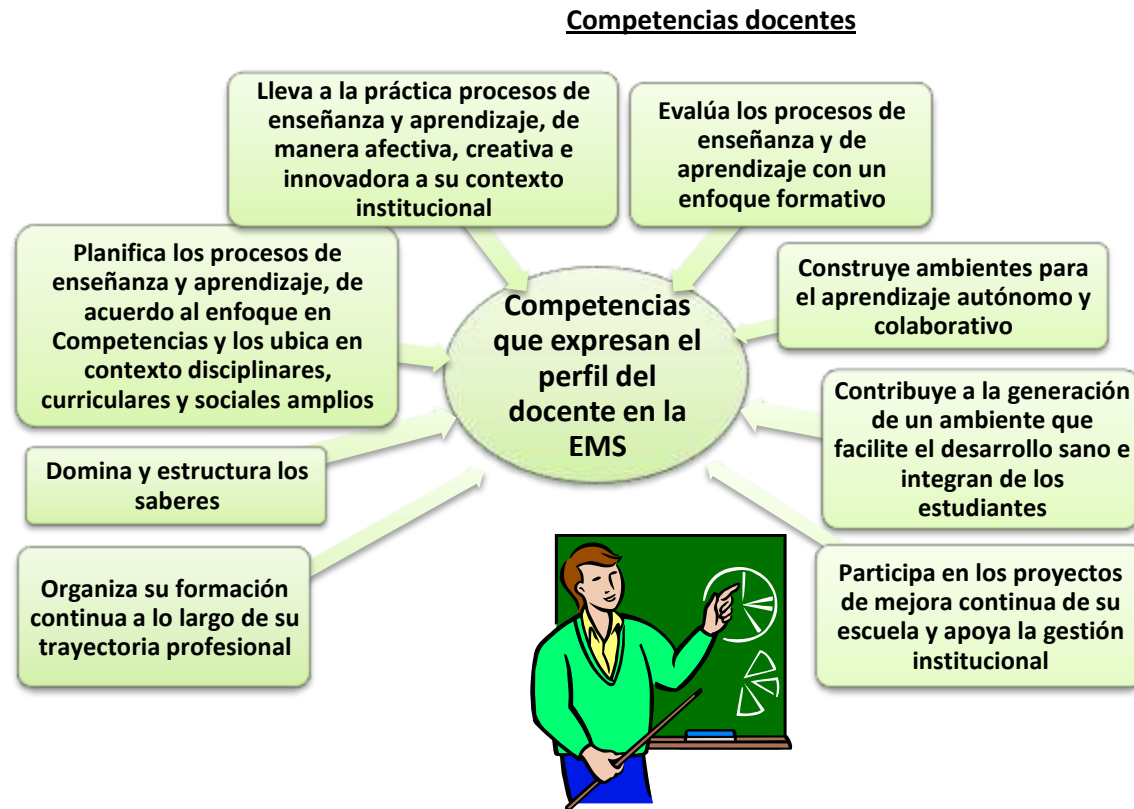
Competencias docentes

Lleva a la práctica procesos de enseñanza y aprendizaje, de manera afectiva, creativa e innovadora a su contexto institucional

Evalúa los procesos de enseñanza y de aprendizaje con un enfoque formativo

Planifica los procesos de enseñanza y aprendizaje, de acuerdo al enfoque en Competencias y los ubica en contexto disciplinares, curriculares y sociales amplios

Competencias que expresan el perfil del docente en la EMS

Construye ambientes para el aprendizaje autónomo y colaborativo

Contribuye a la generación de un ambiente que facilite el desarrollo sano e integran de los estudiantes

Domina y estructura los saberes

Organiza su formación continua a lo largo de su trayectoria profesional

Participa en los proyectos de mejora continua de su escuela y apoya la gestión institucional